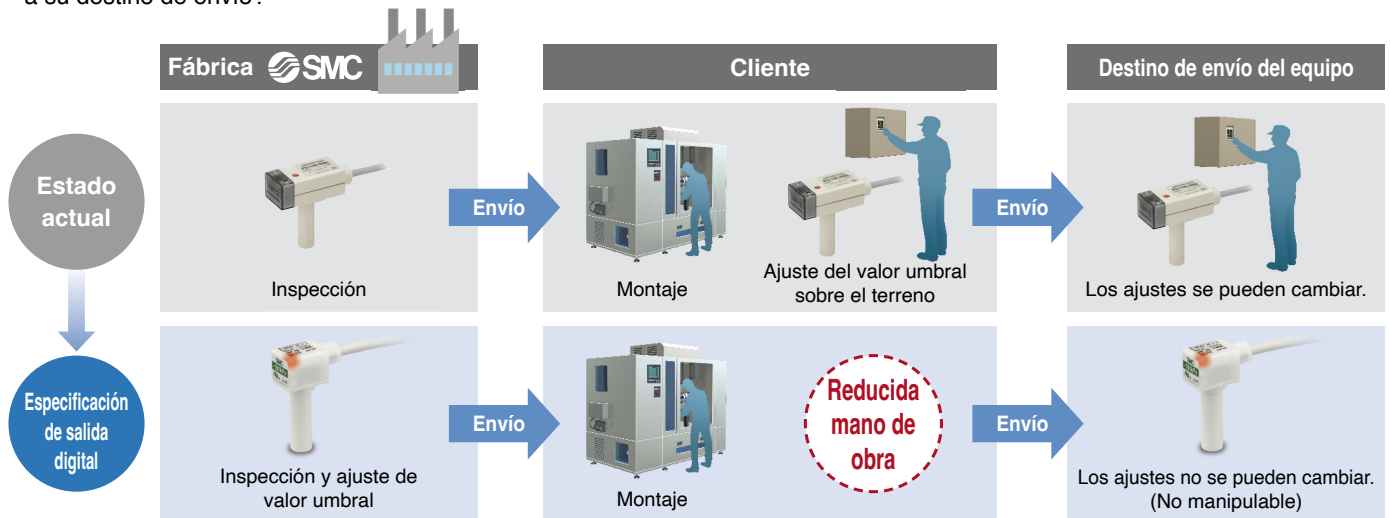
a su destino de envío.

Fábrica SMC

Cliente

Destino de envío del equipo

Estado actual

Inspección

Envío

Montaje

Ajuste del valor umbral sobre el terreno

Envío

Los ajustes se pueden cambiar.

Especificación de salida digital

Inspección y ajuste de valor umbral

Envío

Montaje

Reducida mano de obra

Envío

Los ajustes no se pueden cambiar. (No manipulable)